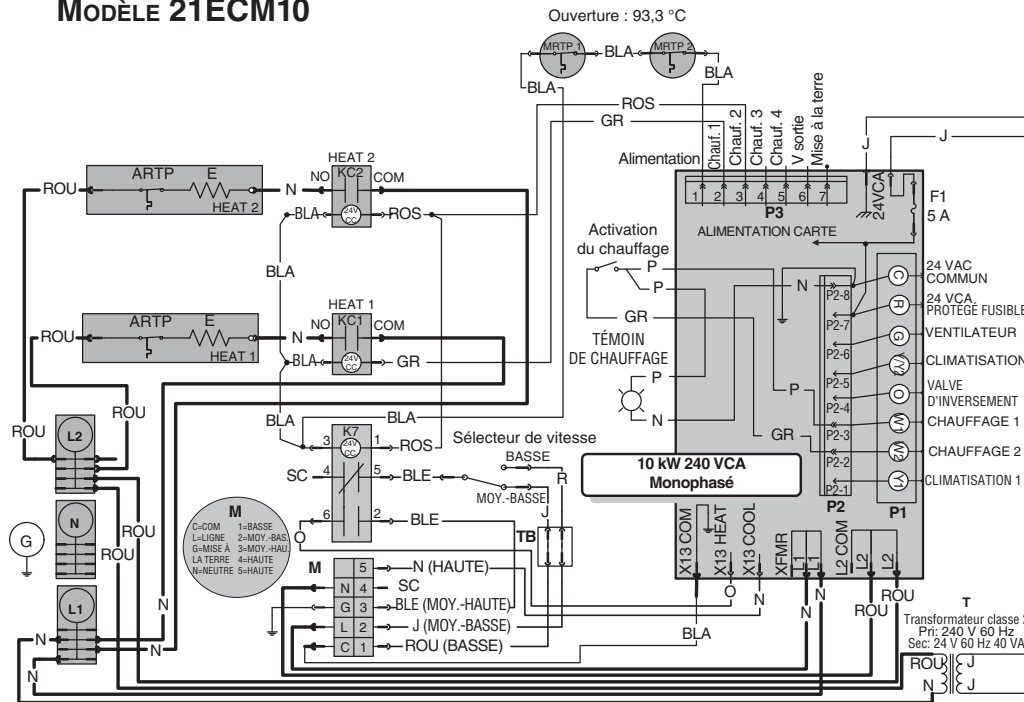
MODÈLE 21ECM10

Ouverture : 93,3 °C

MRTP 1 BLA MRTP 2
BLA
BLA
ROS
GR
Chauf. 1
Chauf. 2
Chauf. 3
Chauf. 4
V sortie
Mise à la terre
J
J
Alimentation
1 2 3 4 5 6 7
P3
24VCA
F1
5 A
ALIMENTATION CARTE

ROU
ARTP E
HEAT 2
N
HEAT 2
NO KC2 COM
BLA 24V CC ROS

BLA

HEAT 1
ROU ARTP E
HEAT 1
N
NO KC1 COM
BLA 24V CC GR

Activation du chauffage
P
P
GR
TÉMOIN DE CHAUFFAGE
P
N

N
P2-8
P2-7
P2-6
P2-5
P2-4
P2-3
P2-2
P2-1
P2
P
GR

C 24 VAC COMMUN
R 24 VCA PROTÉGÉ FUSIBLE
G VENTILATEUR
Y/Y2 CLIMATISATION
O VALVE D'INVERSEMENT
W1 CHAUFFAGE 1
W2 CHAUFFAGE 2
Y1 CLIMATISATION 1
P1

ROU
ROU
L2
BLA
BLA
K7
3 24V CC 1 ROS
SC 4 5 BLE
O 6 2 BLE

Sélecteur de vitesse
BASSE
R
MOY.-BASSE
J
TB

10 kW 240 VCA
Monophasé

G
N
ROU
ROU

M
C=COM 1=BASSE
L=LIGNE 2=MOY.-BAS.
G=MISE À LA TERRE 3=MOY.-HAU.
4=HAUTE
N=NEUTRE 5=HAUTE

M
5 N (HAUTE)
N 4 SC
G 3 BLE (MOY.-HAUTE)
L 2 J (MOY.-BASSE)
C 1 ROU (BASSE)

L1
N
N
N

X13 COM
X13 HEAT
X13 COOL
XFMR
L2 COM
L1 L1 L2 L2
O
N
N
N
ROU
ROU
BLA

T
Transformateur classe 2
Pri: 240 V 60 Hz
Sec: 24 V 60 Hz 40 VA
ROU J
N J